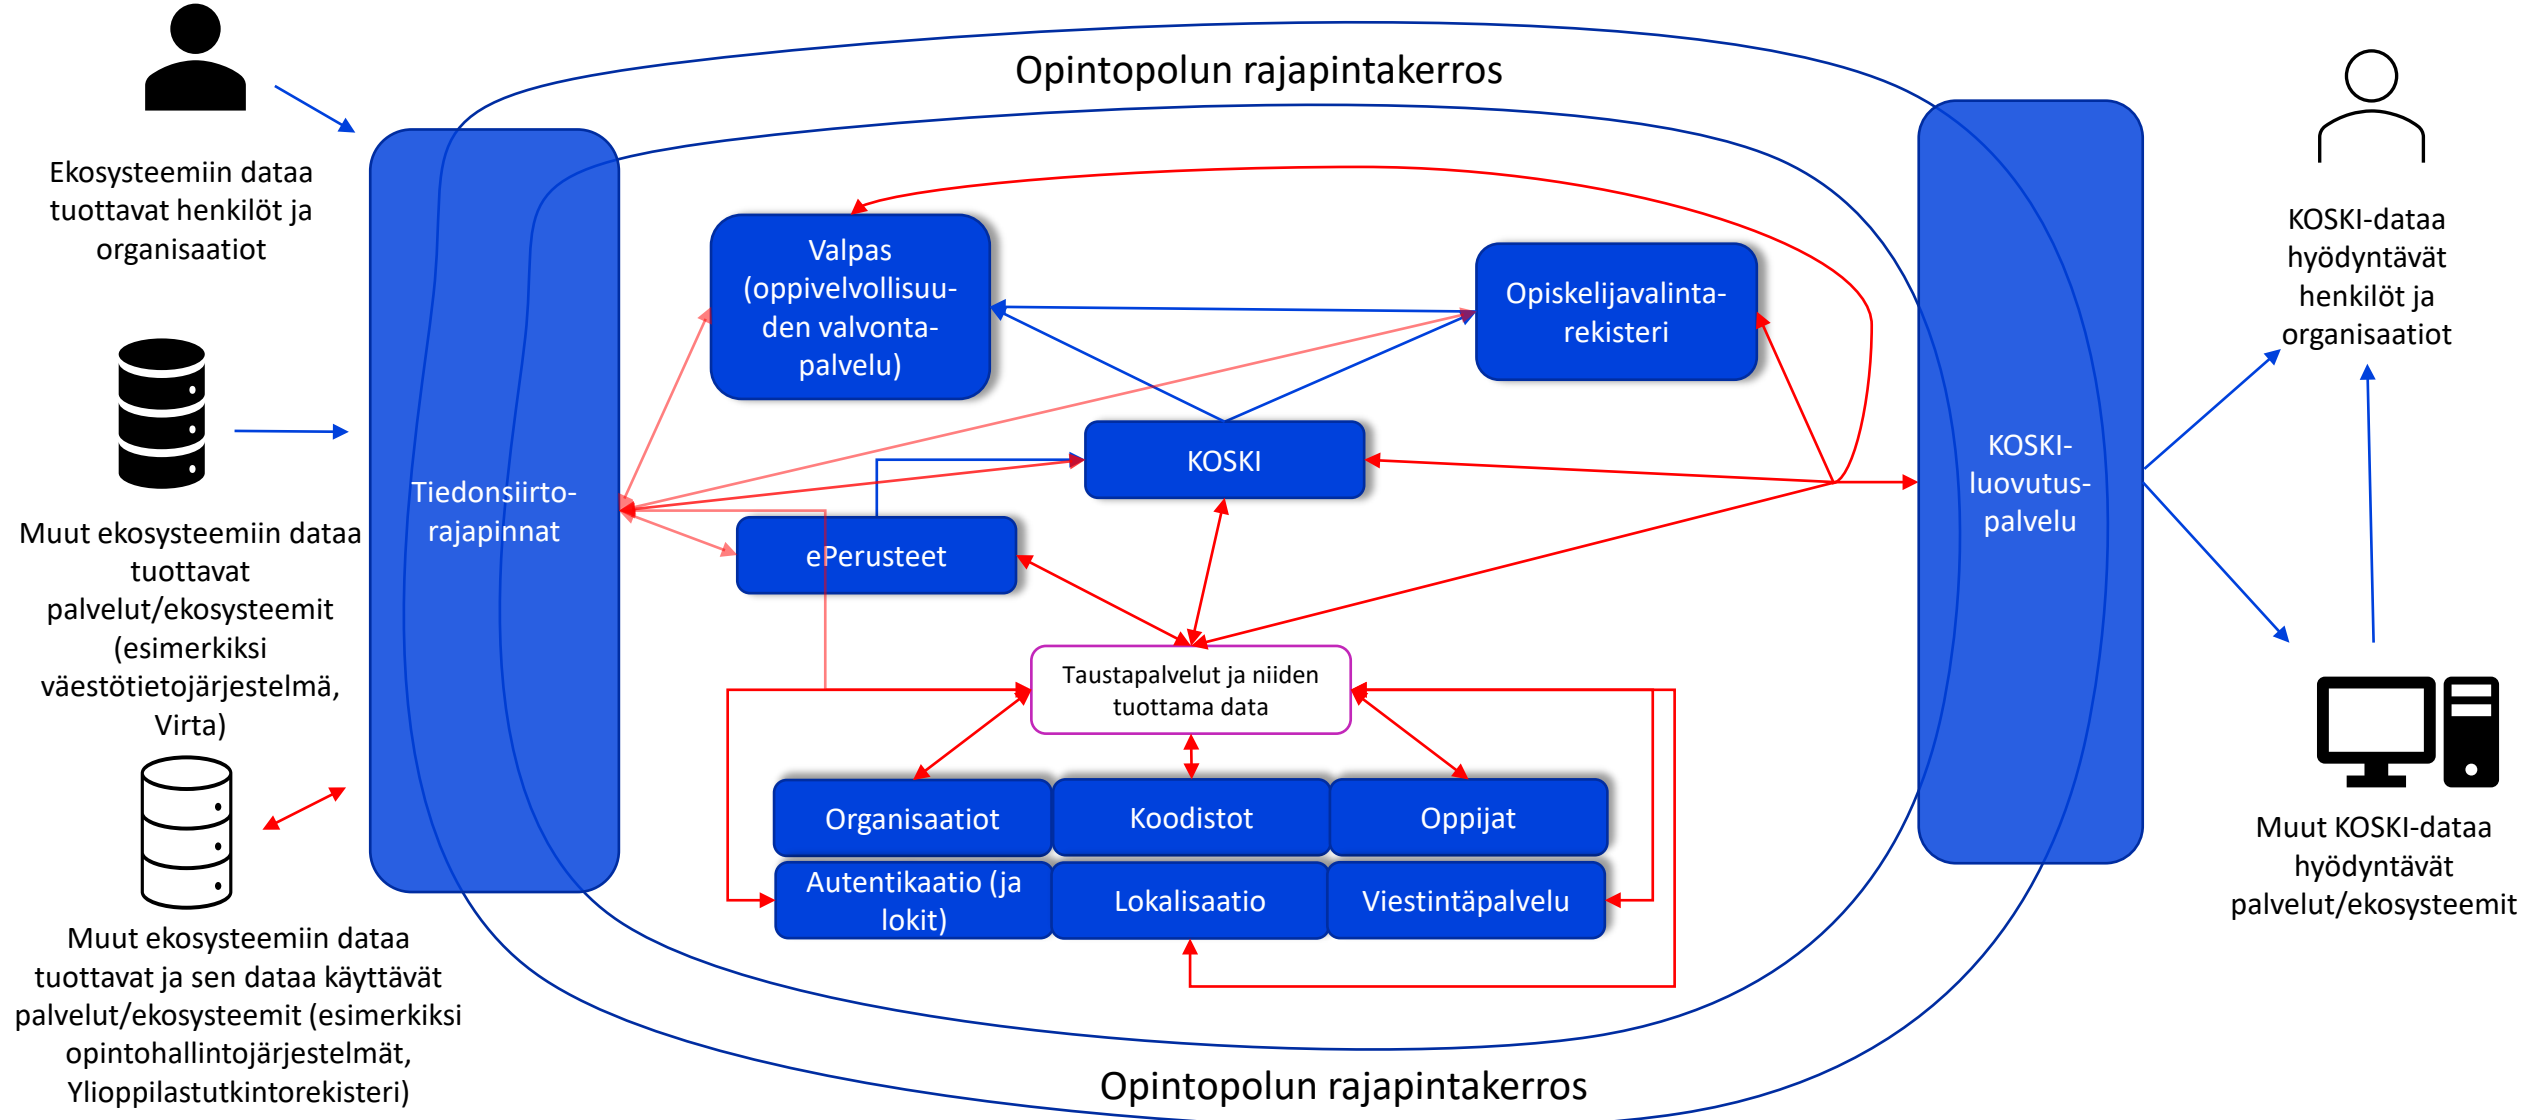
Opintopolun rajapintakerros

Ekosysteemiin dataa tuottavat henkilöt ja organisaatiot

Muut ekosysteemiin dataa tuottavat palvelut/ekosysteemit (esimerkiksi väestötietojärjestelmä, Virta)

Muut ekosysteemiin dataa tuottavat ja sen dataa käyttävät palvelut/ekosysteemit (esimerkiksi opintohallintojärjestelmät, Ylioppilastutkintorekisteri)

Tiedonsiirtorajapinnat

Valpas (oppivelvollisuuden valvontapalvelu)

Opiskelijavalintarekisteri

KOSKI

ePerusteet

Taustapalvelut ja niiden tuottama data

Organisaatiot

Koodistot

Oppijat

Autentikaatio (ja lokit)

Lokalisaatio

Viestintäpalvelu

KOSKI-luovutuspalvelu

KOSKI-dataa hyödyntävät henkilöt ja organisaatiot

Muut KOSKI-dataa hyödyntävät palvelut/ekosysteemit

Opintopolun rajapintakerros